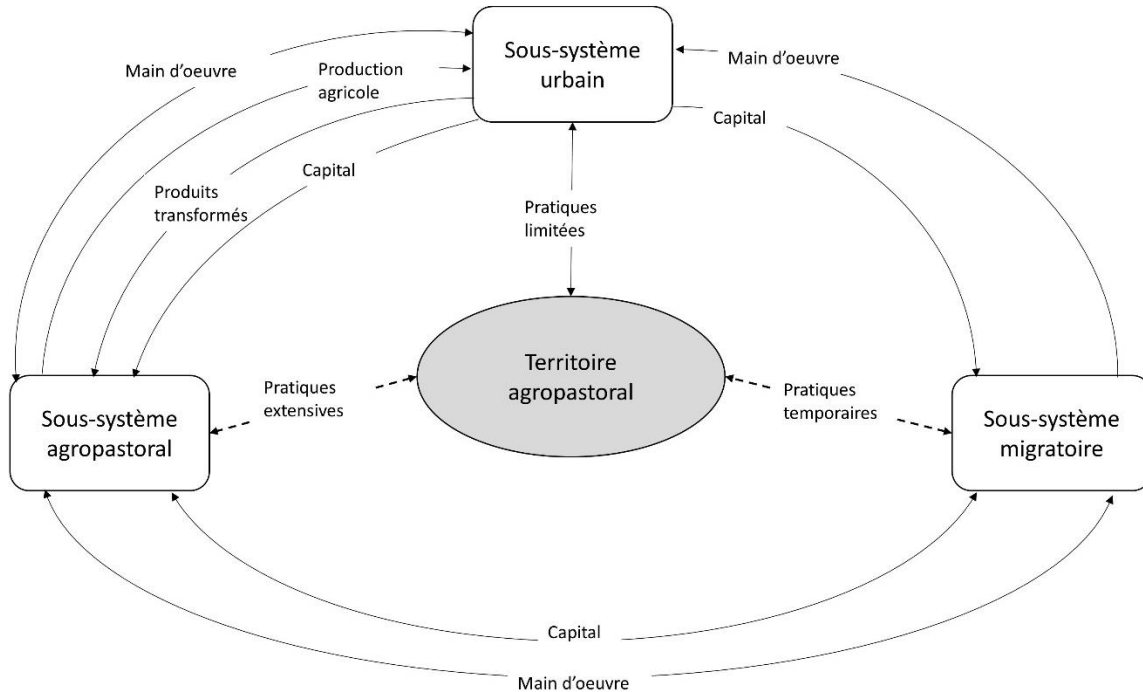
Sous-système urbain

Main d'oeuvre

Production agricole

Main d'oeuvre

Capital

Produits transformés

Capital

Pratiques limitées

Territoire agropastoral

Sous-système agropastoral

Pratiques extensives

Pratiques temporaires

Sous-système migratoire

Capital

Main d'oeuvre